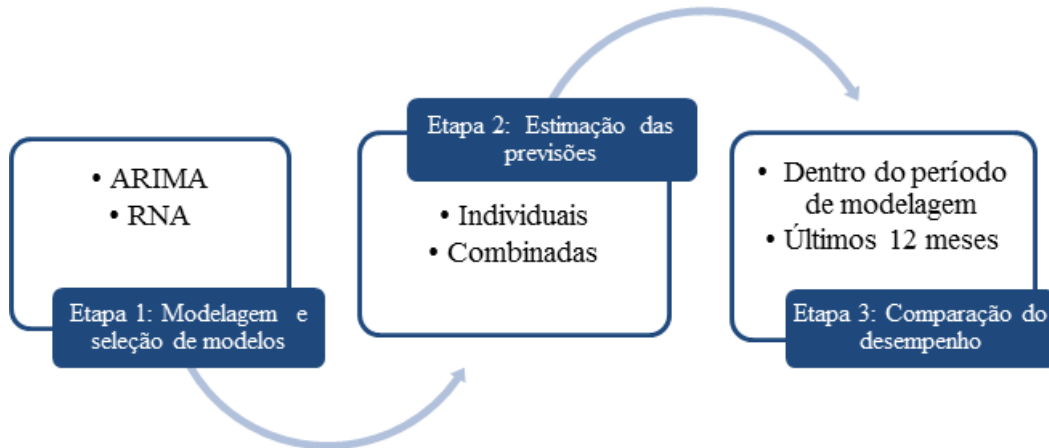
• ARIMA
• RNA

Etapa 1: Modelagem e seleção de modelos

Etapa 2: Estimação das previsões

• Individuais
• Combinadas

• Dentro do período de modelagem
• Últimos 12 meses

Etapa 3: Comparação do desempenho